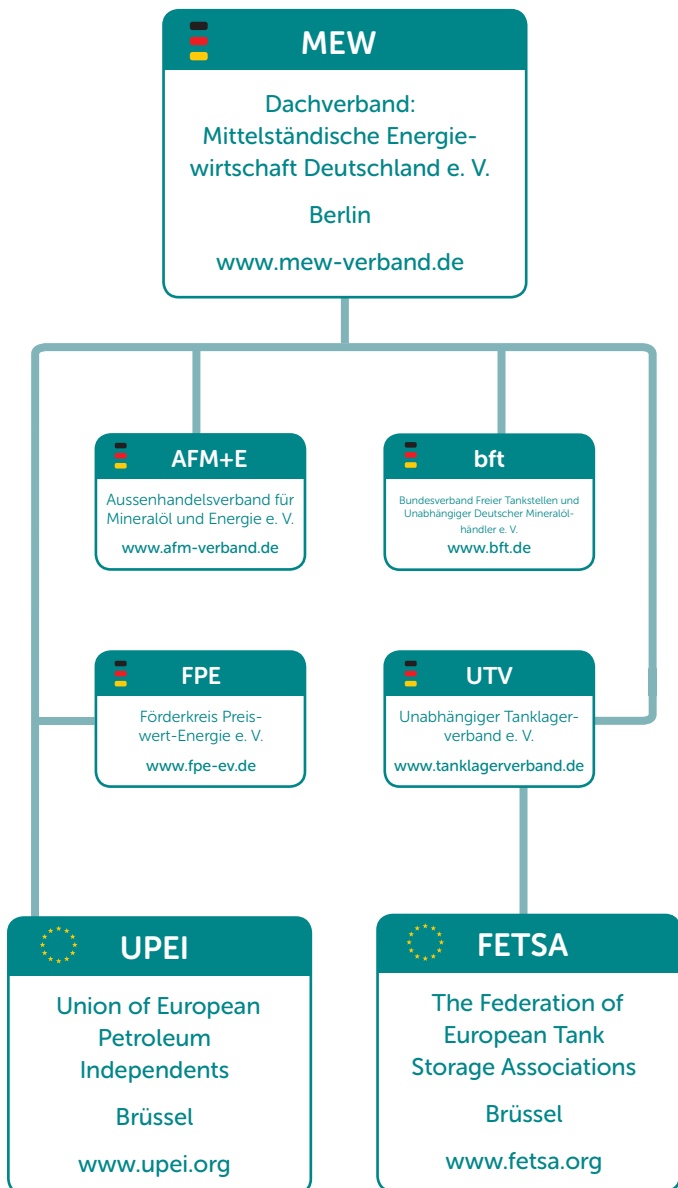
MEW

Dachverband: Mittelständische Energiewirtschaft Deutschland e. V.

Berlin

www.mew-verband.de

AFM+E

Aussenhandelsverband für Mineralöl und Energie e. V.

www.afm-verband.de

bft

Bundesverband Freier Tankstellen und Unabhängiger Deutscher Mineralölhändler e. V.

www.bft.de

FPE

Förderkreis Preiswert-Energie e. V.

www.fpe-ev.de

UTV

Unabhängiger Tanklagerverband e. V.

www.tanklagerverband.de

UPEI

Union of European Petroleum Independents

Brüssel

www.upei.org

FETSA

The Federation of European Tank Storage Associations

Brüssel

www.fetsa.org